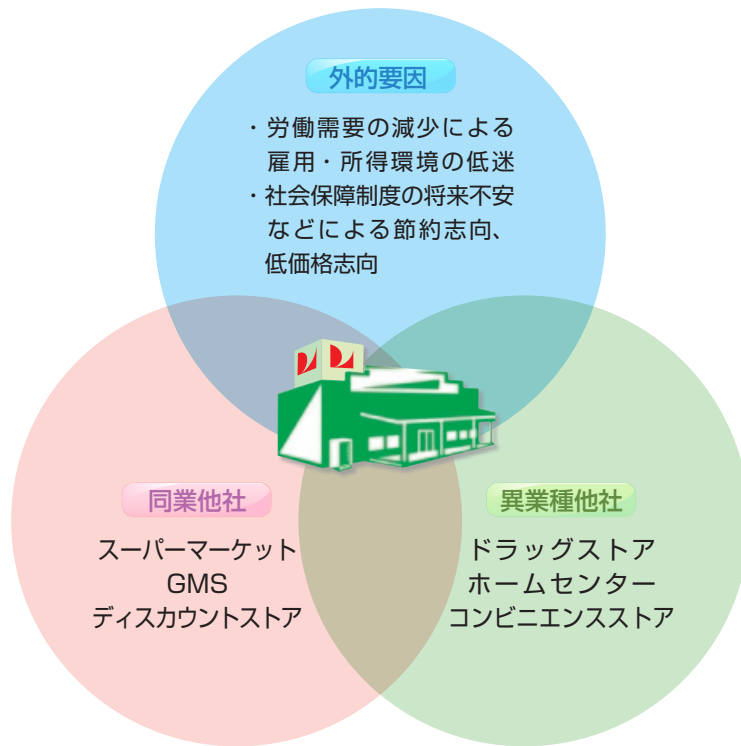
外的要因

・労働需要の減少による雇用・所得環境の低迷
・社会保障制度の将来不安などによる節約志向、低価格志向

同業他社

スーパーマーケット
GMS
ディスカウントストア

異業種他社

ドラッグストア
ホームセンター
コンビニエンスストア